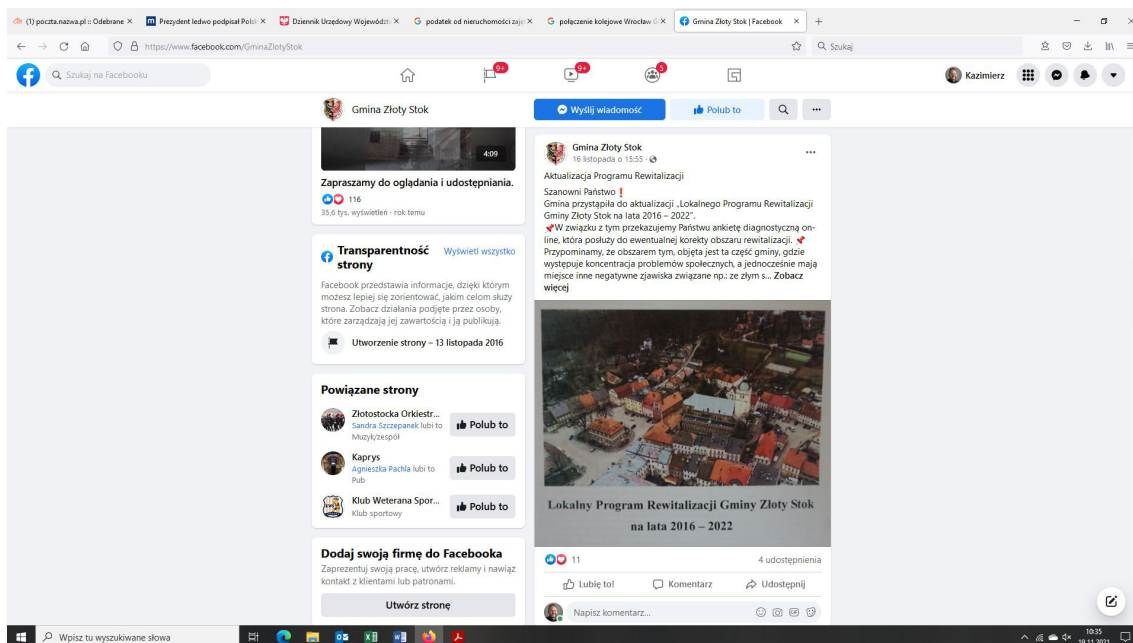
(1) poczta.nazwa.pl :: Odebrane ×
Prezydent ledwo podpisał Polsk ×
Dziennik Urzędowy Województ ×
podatek od nieruchomości zaje ×
połączenie kolejowe Wrocław G ×
Gmina Złoty Stok | Facebook ×
+

https://www.facebook.com/GminaZlotyStok
Szukaj

Szukaj na Facebooku
9+
9+
5
Kazimierz

Gmina Złoty Stok
Wyślij wiadomość
Polub to

4:09
Zapraszamy do oglądania i udostępniania.
116
35,6 tys. wyświetleń · rok temu

Transparentność strony
Wyświetl wszystko
Facebook przedstawia informacje, dzięki którym możesz lepiej się zorientować, jakim celom służy strona. Zobacz działania podjęte przez osoby, które zarządzają jej zawartością i ją publikują.
Utworzenie strony – 13 listopada 2016

Powiązane strony
Złotostocka Orkiestr...
Sandra Szczepanek lubi to
Muzyk/zespół
Polub to
Kaprys
Agnieszka Pachla lubi to
Pub
Polub to
Klub Weterana Spor...
Klub sportowy
Polub to

Dodaj swoją firmę do Facebooka
Zaprezentuj swoją pracę, utwórz reklamy i nawiąż kontakt z klientami lub patronami.
Utwórz stronę

Gmina Złoty Stok
16 listopada o 15:55 ·
Aktualizacja Programu Rewitalizacji
Szanowni Państwo❗
Gmina przystąpiła do aktualizacji „Lokalnego Programu Rewitalizacji Gminy Złoty Stok na lata 2016 – 2022".
📌W związku z tym przekazujemy Państwu ankietę diagnostyczną on-line, która posłuży do ewentualnej korekty obszaru rewitalizacji. 📌 Przypominamy, że obszarem tym, objęta jest ta część gminy, gdzie występuje koncentracja problemów społecznych, a jednocześnie mają miejsce inne negatywne zjawiska związane np.: ze złym s... Zobacz więcej

Lokalny Program Rewitalizacji Gminy Złoty Stok na lata 2016 – 2022

11
4 udostępnienia
Lubię to!
Komentarz
Udostępnij
Napisz komentarz...

Wpisz tu wyszukiwane słowa
10:35
19.11.2021